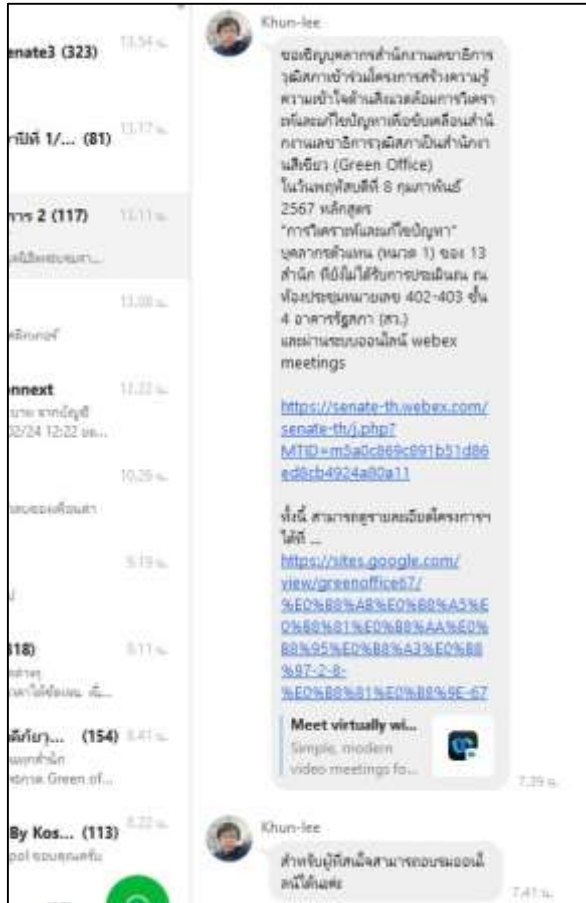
enate3 (323)
13.34 น.

ปีที่ 1/... (81)
13.17 น.

าร 2 (117)
13.11 น.

13.00 น.

nnext
12.22 น.
02/24 12:22 น...

10.25 น.

5.19 น.

318)
5.11 น.

ภัยๆ... (154)
3.41 น.
Green of...

By Kos... (113)
8.22 น.

Khun-lee

ขอเชิญบุคลากรสำนักงานเลขาธิการวุฒิสภาเข้าร่วมโครงการสร้างความรู้ความเข้าใจด้านสิ่งแวดล้อมการวิเคราะห์และแก้ไขปัญหาเพื่อขับเคลื่อนสำนักงานเลขาธิการวุฒิสภาเป็นสำนักงานสีเขียว (Green Office) ในวันพฤหัสบดีที่ 8 กุมภาพันธ์ 2567 หลักสูตร "การวิเคราะห์และแก้ไขปัญหา" บุคลากรตัวแทน (หมวด 1) ของ 13 สำนัก ที่ยังไม่ได้รับการประเมิน ณ ห้องประชุมหมายเลข 402-403 ชั้น 4 อาคารรัฐสภา (สว.) และผ่านระบบออนไลน์ webex meetings

https://senate-th.webex.com/senate-th/j.php?MTID=m5a0c869c891b51d86ed8cb4924a80a11

ทั้งนี้ สามารถดูรายละเอียดโครงการฯ ได้ที่ ...
https://sites.google.com/view/greenoffice67/%E0%B8%A8%E0%B8%A5%E0%B8%81%E0%B8%AA%E0%B8%95%E0%B8%A3%E0%B8%97-2-8-%E0%B8%81%E0%B8%9E-67

Meet virtually wi...
Simple, modern video meetings fo...

7.39 น.

Khun-lee

สำหรับผู้ที่สนใจสามารถอบรมออนไลน์ได้ค่ะ

7.41 น.